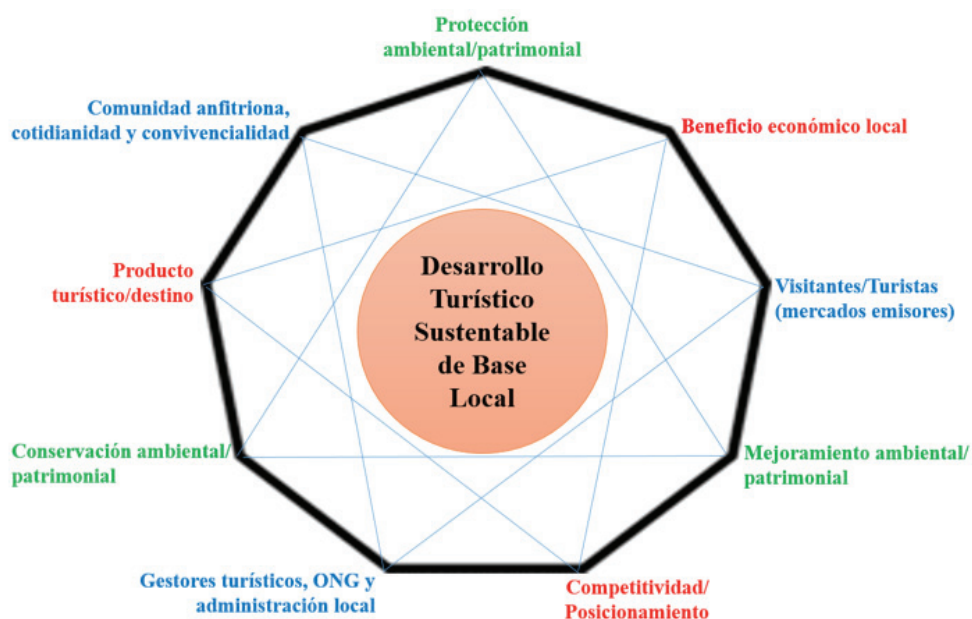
Protección ambiental/patrimonial

Comunidad anfitriona, cotidianidad y convivencialidad

Beneficio económico local

Producto turístico/destino

Desarrollo Turístico Sustentable de Base Local

Visitantes/Turistas (mercados emisores)

Conservación ambiental/ patrimonial

Mejoramiento ambiental/ patrimonial

Gestores turísticos, ONG y administración local

Competitividad/ Posicionamiento